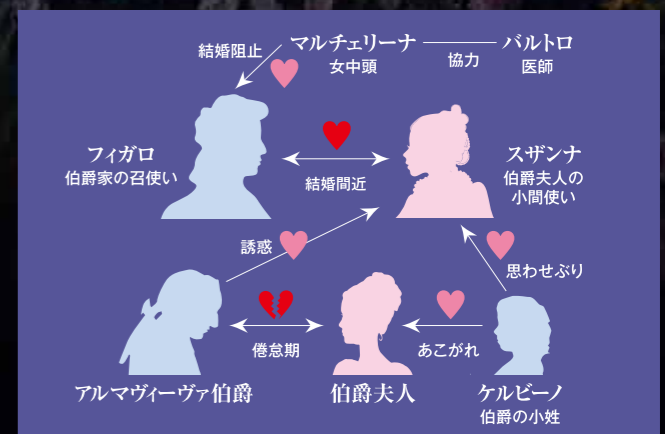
結婚阻止

マルチェリーナ
女中頭

協力

バルトロ
医師

フィガロ
伯爵家の召使い

結婚間近

スザンナ
伯爵夫人の
小間使い

誘惑

思わせぶり

倦怠期

あこがれ

アルマヴィーヴァ伯爵

伯爵夫人

ケルビーノ
伯爵の小姓